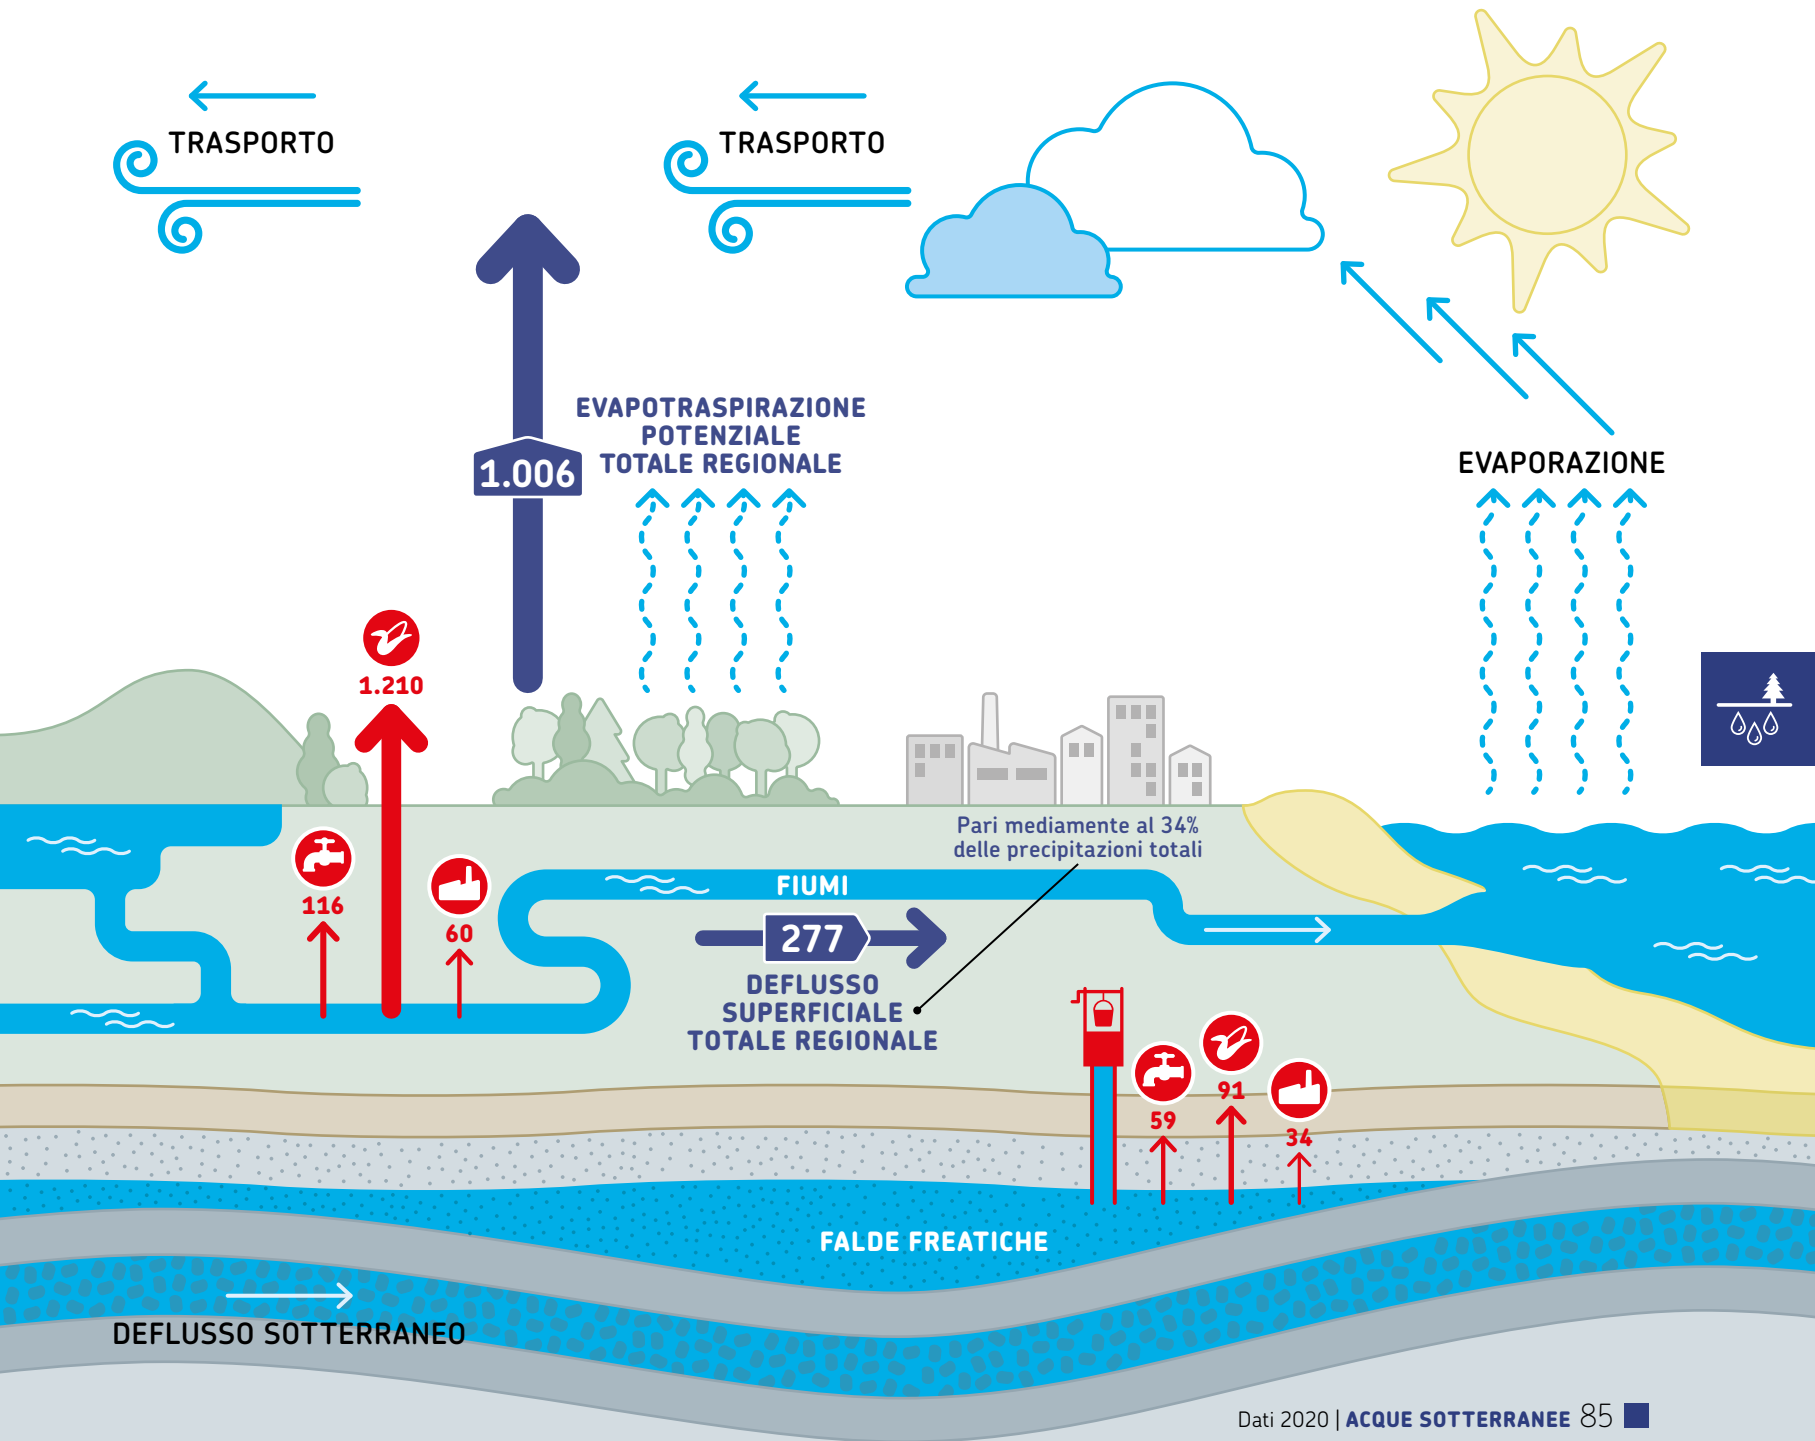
TRASPORTO

TRASPORTO

1.006

EVAPOTRASPIRAZIONE POTENZIALE TOTALE REGIONALE

EVAPORAZIONE

1.210

116

60

FIUMI

277

DEFLUSSO SUPERFICIALE TOTALE REGIONALE

Pari mediamente al 34% delle precipitazioni totali

59

91

34

FALDE FREATICHE

DEFLUSSO SOTTERRANEO

Dati 2020 | ACQUE SOTTERRANEE 85